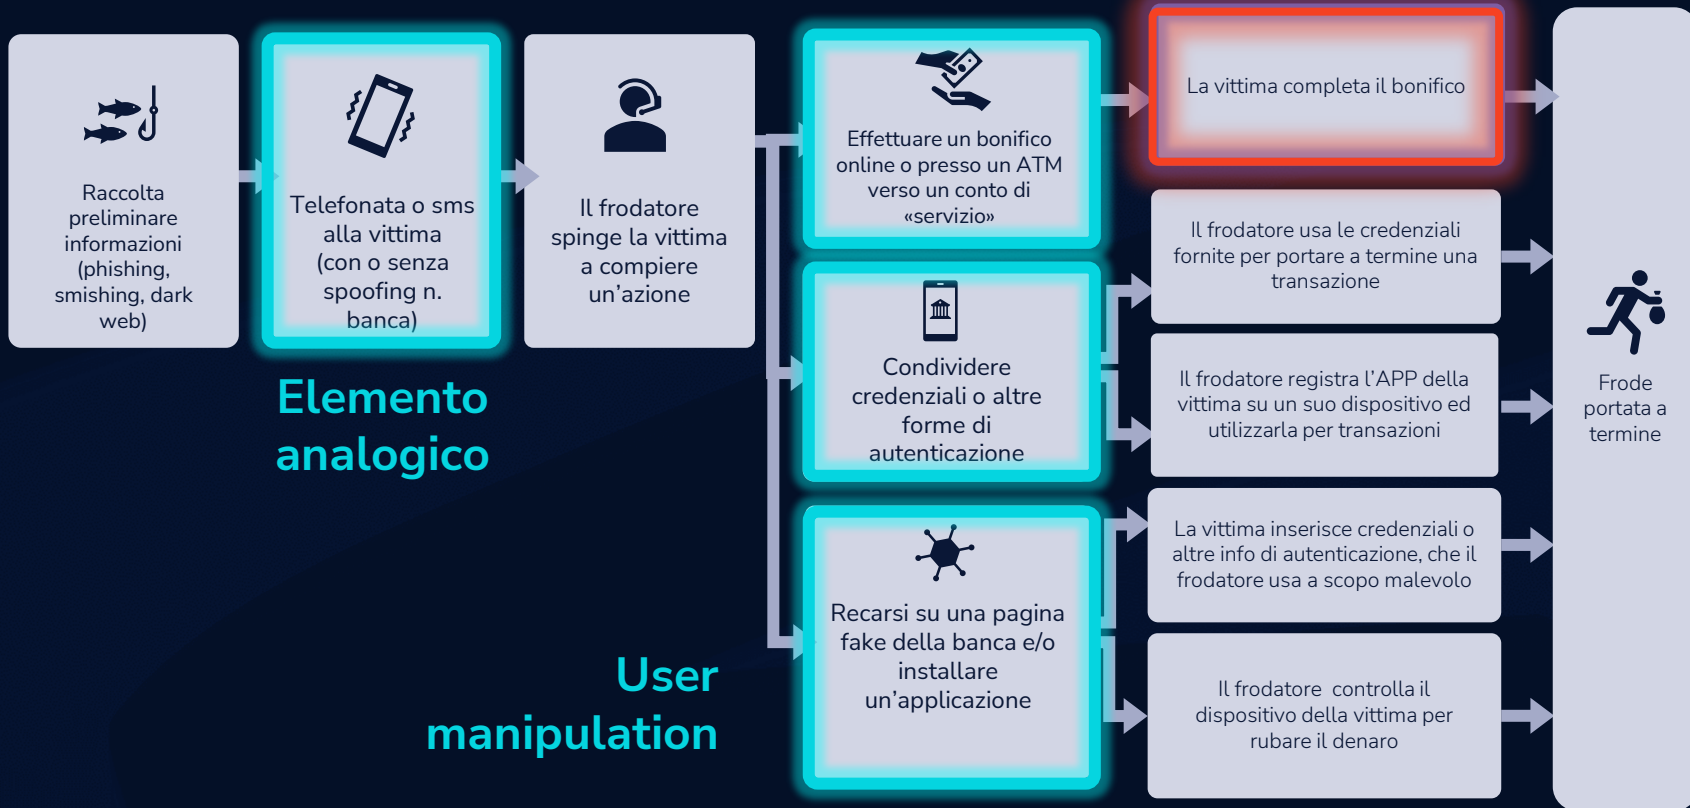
Raccolta preliminare informazioni (phishing, smishing, dark web)

Telefonata o sms alla vittima (con o senza spoofing n. banca)

Il frodatore spinge la vittima a compiere un'azione

Elemento analogico

Effettuare un bonifico online o presso un ATM verso un conto di «servizio»

La vittima completa il bonifico

Condividere credenziali o altre forme di autenticazione

Il frodatore usa le credenziali fornite per portare a termine una transazione

Il frodatore registra l'APP della vittima su un suo dispositivo ed utilizzarla per transazioni

Recarsi su una pagina fake della banca e/o installare un'applicazione

La vittima inserisce credenziali o altre info di autenticazione, che il frodatore usa a scopo malevolo

Il frodatore controlla il dispositivo della vittima per rubare il denaro

User manipulation

Frode portata a termine